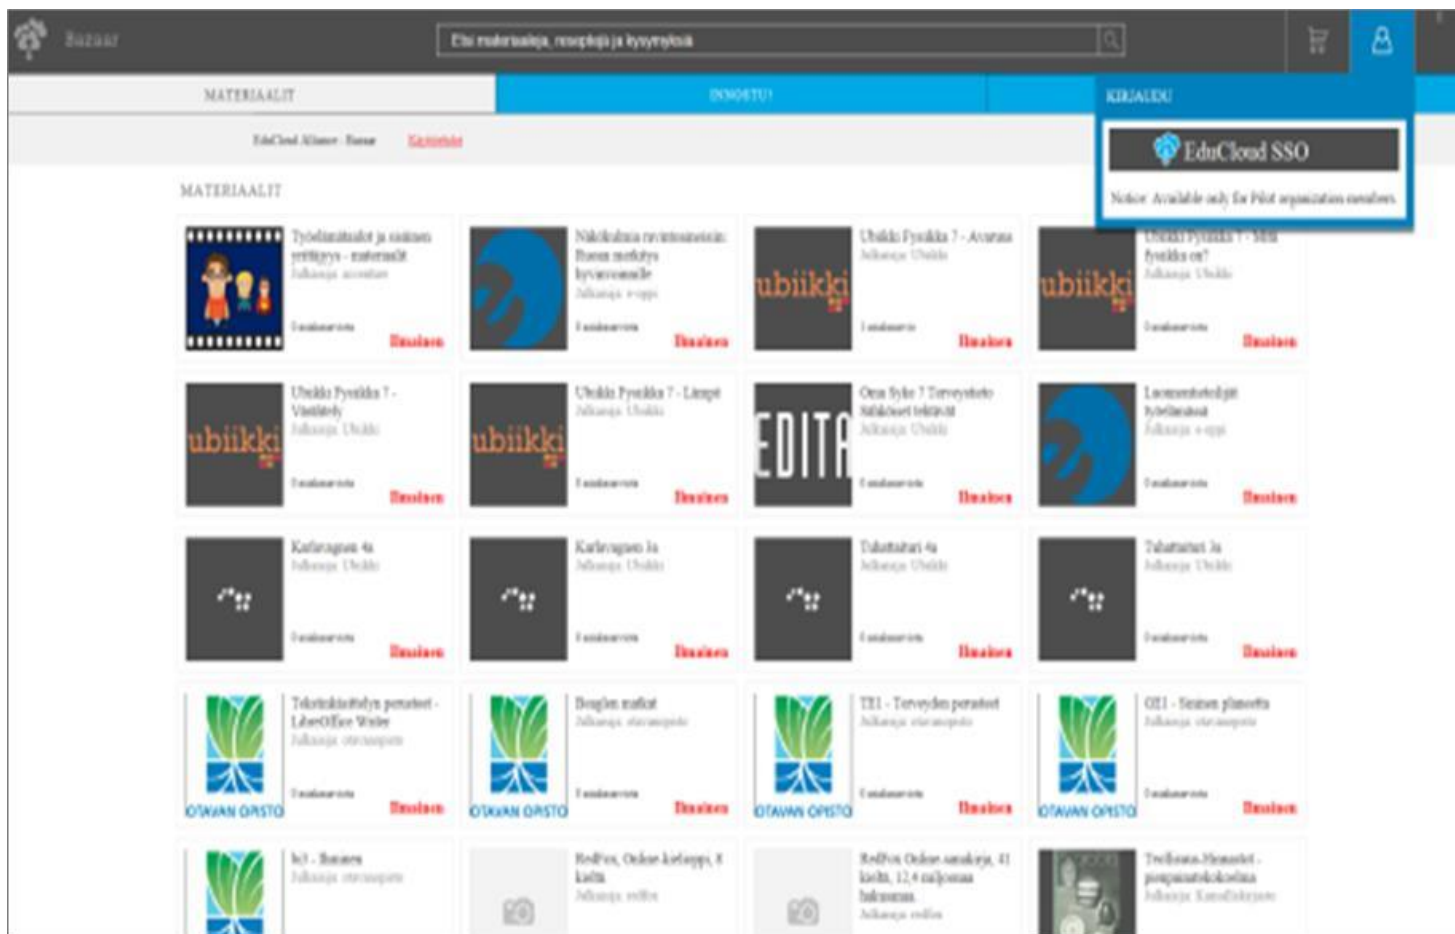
Bazaar

Etsi materiaaleja, resepteja ja kysymyksiä

MATERIAALIT

INNOSTU!

KIRJAUDU

EduCloud SSO

Notice: Available only for Pilot organization members

EduCloud Alliance · Bazaar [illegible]

MATERIAALIT

Työelämätaidot ja sisäinen yrittäjyys - materiaalit
Julkaisija: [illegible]
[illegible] Ilmainen

Näkökulmia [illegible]
Julkaisija: e-oppi
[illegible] Ilmainen

ubiikki
Ubiikki Fysiikka 7 - Avaruus
Julkaisija: Ubiikki
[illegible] Ilmainen

ubiikki
Ubiikki Fysiikka 7 - Mitä fysiikka on?
Julkaisija: Ubiikki
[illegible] Ilmainen

ubiikki
Ubiikki Fysiikka 7 - Vuorovaikutus
Julkaisija: Ubiikki
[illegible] Ilmainen

ubiikki
Ubiikki Fysiikka 7 - Liike
Julkaisija: Ubiikki
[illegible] Ilmainen

EDITA
Oma Syke 7 Terveystieto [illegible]
Julkaisija: Ubiikki
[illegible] Ilmainen

Luonnontieteilijät työelämässä
Julkaisija: e-oppi
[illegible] Ilmainen

Karttavaraston 4a
Julkaisija: Ubiikki
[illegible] Ilmainen

Karttavaraston 3a
Julkaisija: Ubiikki
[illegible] Ilmainen

Tehtävät 4a
Julkaisija: Ubiikki
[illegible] Ilmainen

Tehtävät 3a
Julkaisija: Ubiikki
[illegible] Ilmainen

OTAVAN OPISTO
Tekstinkäsittelyn perusteet - LibreOffice Writer
Julkaisija: otavanopisto
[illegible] Ilmainen

OTAVAN OPISTO
Bonglen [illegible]
Julkaisija: otavanopisto
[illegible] Ilmainen

OTAVAN OPISTO
TE1 - Terveyden perusteet
Julkaisija: otavanopisto
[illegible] Ilmainen

OTAVAN OPISTO
GE1 - Sininen planeetta
Julkaisija: otavanopisto
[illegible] Ilmainen

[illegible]
Julkaisija: otavanopisto

RedFox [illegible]
Julkaisija: redfox

RedFox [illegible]
Julkaisija: redfox

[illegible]
Julkaisija: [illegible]